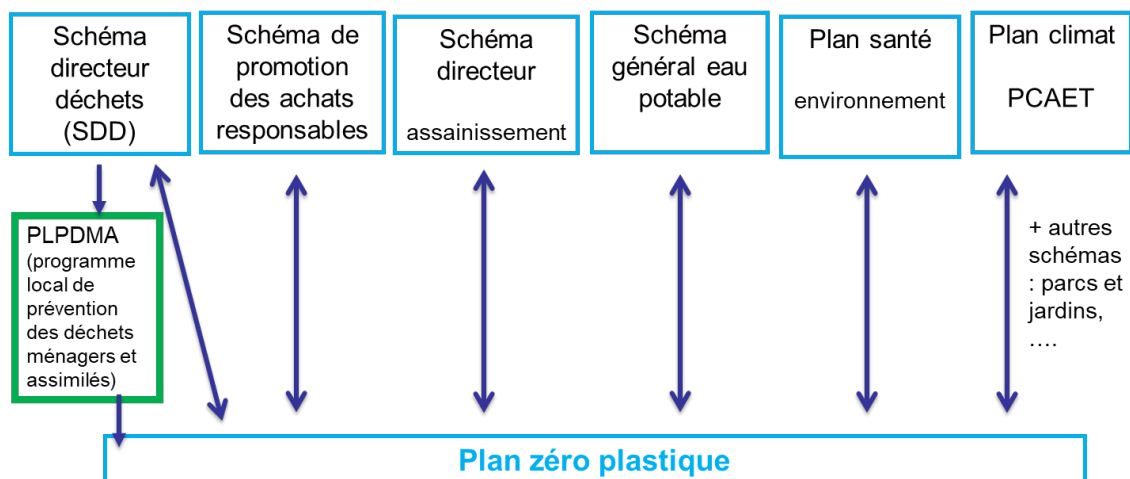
Schéma directeur déchets (SDD)

Schéma de promotion des achats responsables

Schéma directeur assainissement

Schéma général eau potable

Plan santé environnement

Plan climat PCAET

PLPDMA (programme local de prévention des déchets ménagers et assimilés)

+ autres schémas : parcs et jardins, ….

Plan zéro plastique